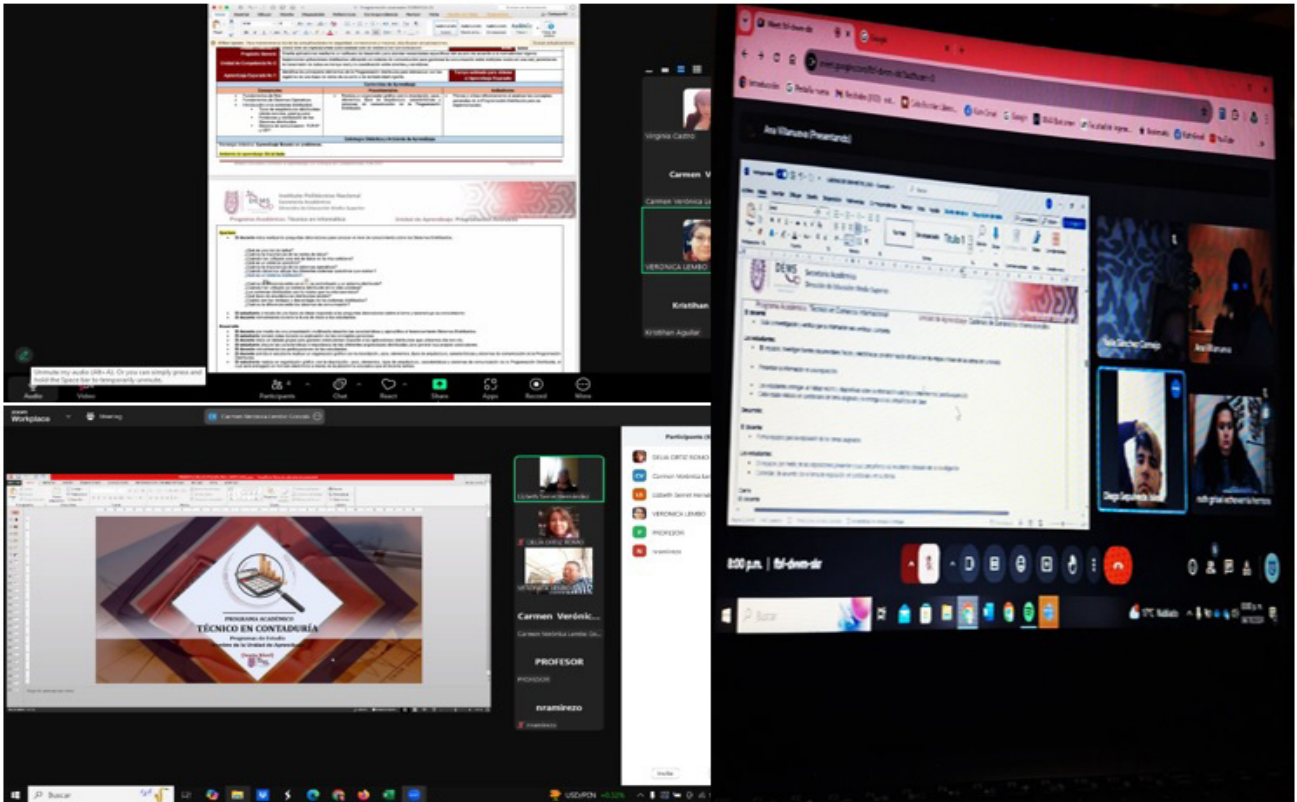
Virginia Castro

Carmen V

Carmen Verónica Le

VERONICA LEMBO

Kristihan

Kristihan Aguilar

Instituto Politécnico Nacional
Secretaría Académica
Dirección de Educación Media Superior

Programa Académico: Técnico en Informática

Unmute my audio (Alt+A). Or you can simply press and hold the Space bar to temporarily unmute.

Audio Video Participants Chat React Share Apps Record More

Workplace

Participants

DELIA ORTIZ ROMO
Carmen Verónica Lembo
Lizbeth Serret Hernández
VERONICA LEMBO
PROFESOR
nramirezo

PROGRAMA ACADÉMICO
TÉCNICO EN CONTADURÍA
Programa de Estudio
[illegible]

Carmen Verónic...

Carmen Verónica Lembo Co...

PROFESOR

PROFESOR

nramirezo

nramirezo

Invite

Buscar

Ana Villanueva (Presentando)

Secretaría Académica
Dirección de Educación Media Superior

Programa Académico: Técnico en Comercio Internacional

Nadia Sánchez Camejo

Ana Villanueva

Diego Sepúlveda

ruth grisel echeverría herrera

8:00 p.m. | fbf-dwvn-sir

Buscar

17°C Nublado